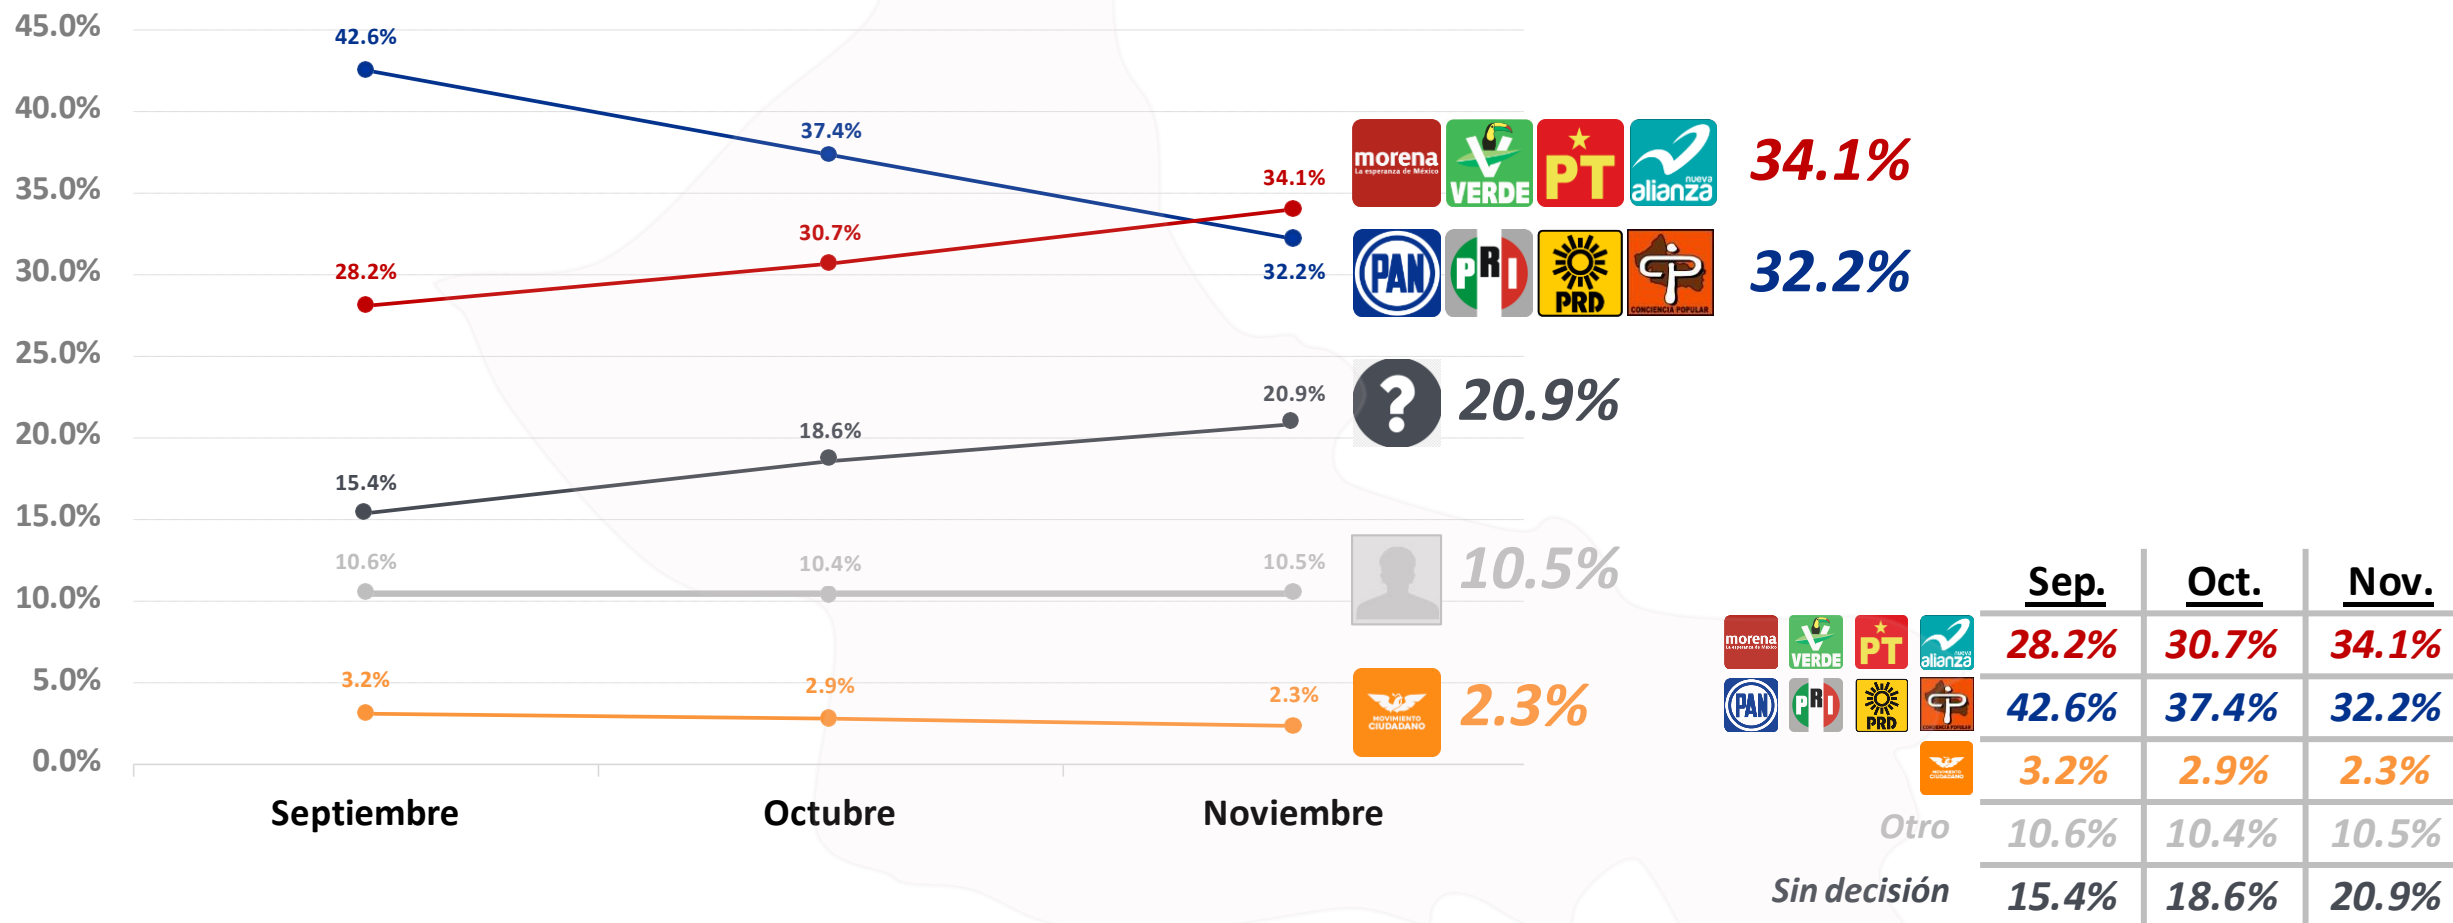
45.0%
40.0%
35.0%
30.0%
25.0%
20.0%
15.0%
10.0%
5.0%
0.0%

42.6%
37.4%
32.2%
28.2%
30.7%
34.1%
15.4%
18.6%
20.9%
10.6%
10.4%
10.5%
3.2%
2.9%
2.3%

Septiembre
Octubre
Noviembre

morena La esperanza de México
VERDE
PT
nueva alianza
34.1%

PAN
PRI
PRD
CONCIENCIA POPULAR
32.2%

20.9%

10.5%

MOVIMIENTO CIUDADANO
2.3%

| | Sep. | Oct. | Nov. |
|---|---|---|---|
| morena VERDE PT alianza | 28.2% | 30.7% | 34.1% |
| PAN PRI PRD | 42.6% | 37.4% | 32.2% |
| MOVIMIENTO CIUDADANO | 3.2% | 2.9% | 2.3% |
| Otro | 10.6% | 10.4% | 10.5% |
| Sin decisión | 15.4% | 18.6% | 20.9% |